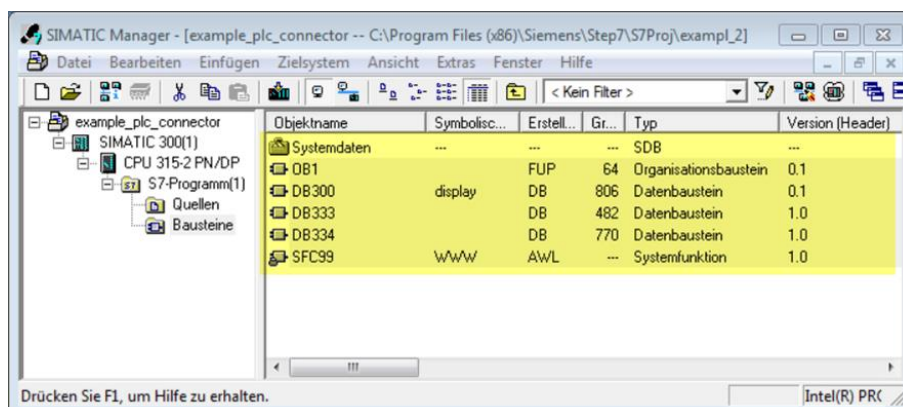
SIMATIC Manager - [example_plc_connector -- C:\Program Files (x86)\Siemens\Step7\S7Proj\exampl_2]

Datei Bearbeiten Einfügen Zielsystem Ansicht Extras Fenster Hilfe

< Kein Filter >

example_plc_connector
SIMATIC 300(1)
CPU 315-2 PN/DP
S7-Programm(1)
Quellen
Bausteine

| Objektname | Symbolisc... | Erstell... | Gr... | Typ | Version (Header) |
|---|---|---|---|---|---|
| Systemdaten | --- | --- | --- | SDB | --- |
| OB1 | | FUP | 64 | Organisationsbaustein | 0.1 |
| DB300 | display | DB | 806 | Datenbaustein | 0.1 |
| DB333 | | DB | 482 | Datenbaustein | 1.0 |
| DB334 | | DB | 770 | Datenbaustein | 1.0 |
| SFC99 | WWW | AWL | --- | Systemfunktion | 1.0 |

Drücken Sie F1, um Hilfe zu erhalten.

Intel(R) PR(